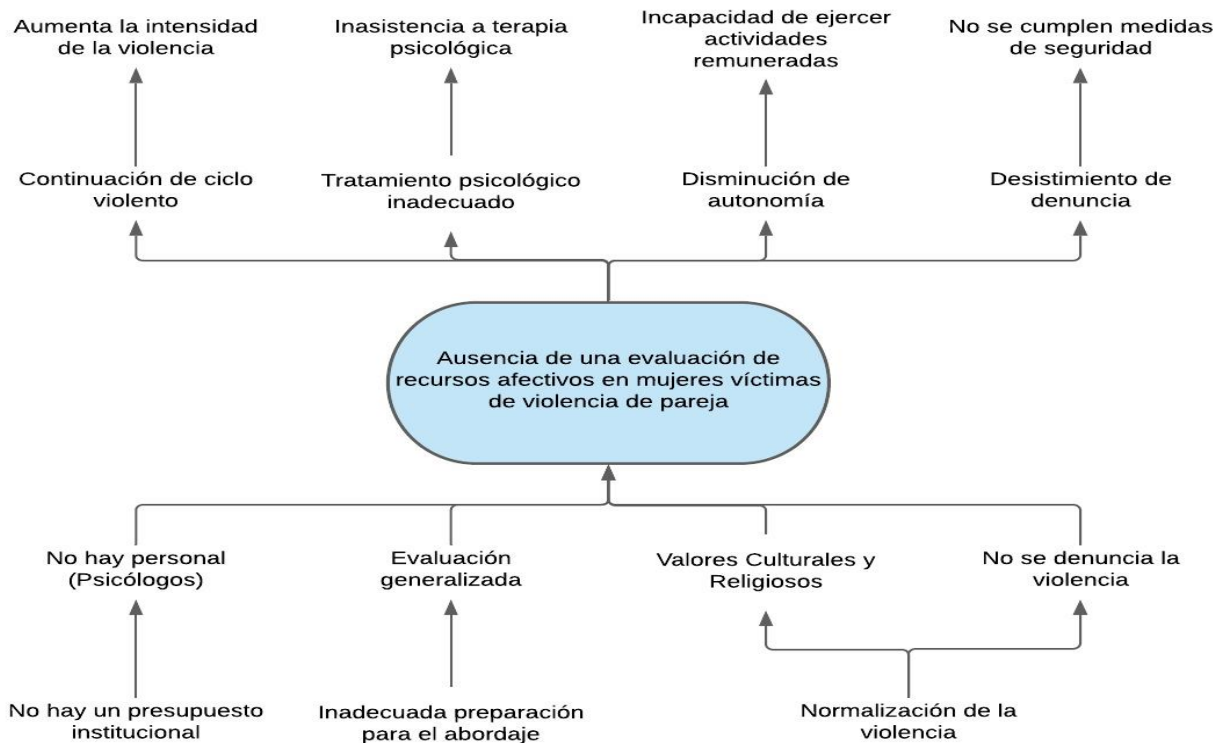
Aumenta la intensidad de la violencia

Inasistencia a terapia psicológica

Incapacidad de ejercer actividades remuneradas

No se cumplen medidas de seguridad

Continuación de ciclo violento

Tratamiento psicológico inadecuado

Disminución de autonomía

Desistimiento de denuncia

Ausencia de una evaluación de recursos afectivos en mujeres víctimas de violencia de pareja

No hay personal (Psicólogos)

Evaluación generalizada

Valores Culturales y Religiosos

No se denuncia la violencia

No hay un presupuesto institucional

Inadecuada preparación para el abordaje

Normalización de la violencia